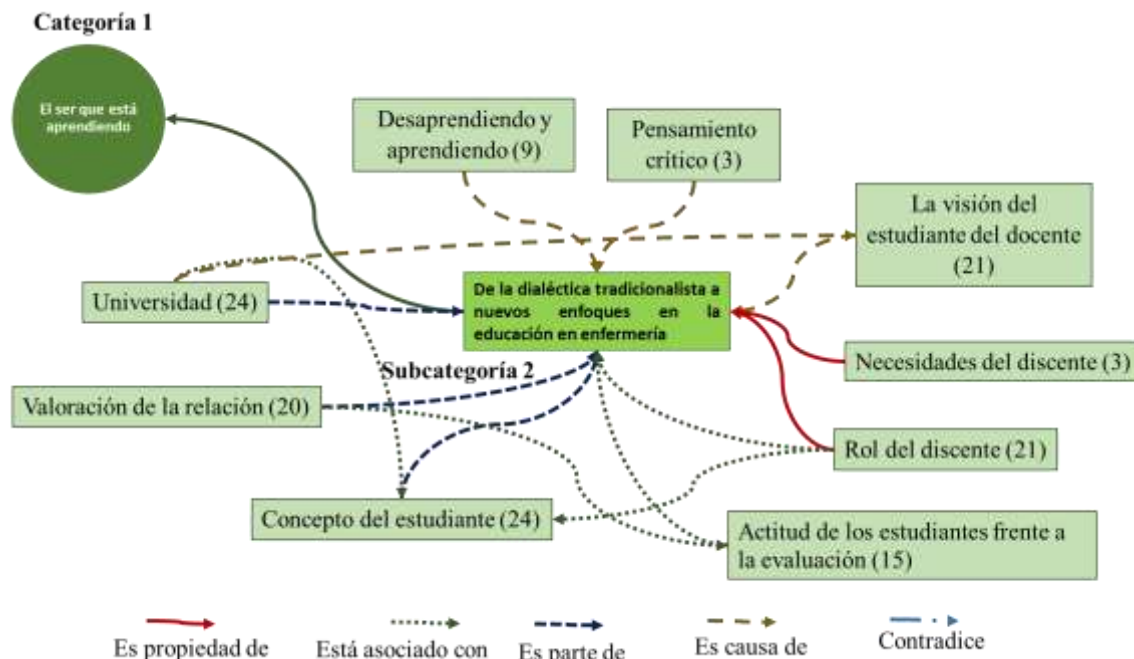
Categoría 1

El ser que está aprendiendo

Desaprendiendo y aprendiendo (9)

Pensamiento crítico (3)

La visión del estudiante del docente (21)

Universidad (24)

De la dialéctica tradicionalista a nuevos enfoques en la educación en enfermería

Subcategoría 2

Necesidades del discente (3)

Valoración de la relación (20)

Rol del discente (21)

Concepto del estudiante (24)

Actitud de los estudiantes frente a la evaluación (15)

Es propiedad de

Está asociado con

Es parte de

Es causa de

Contradice